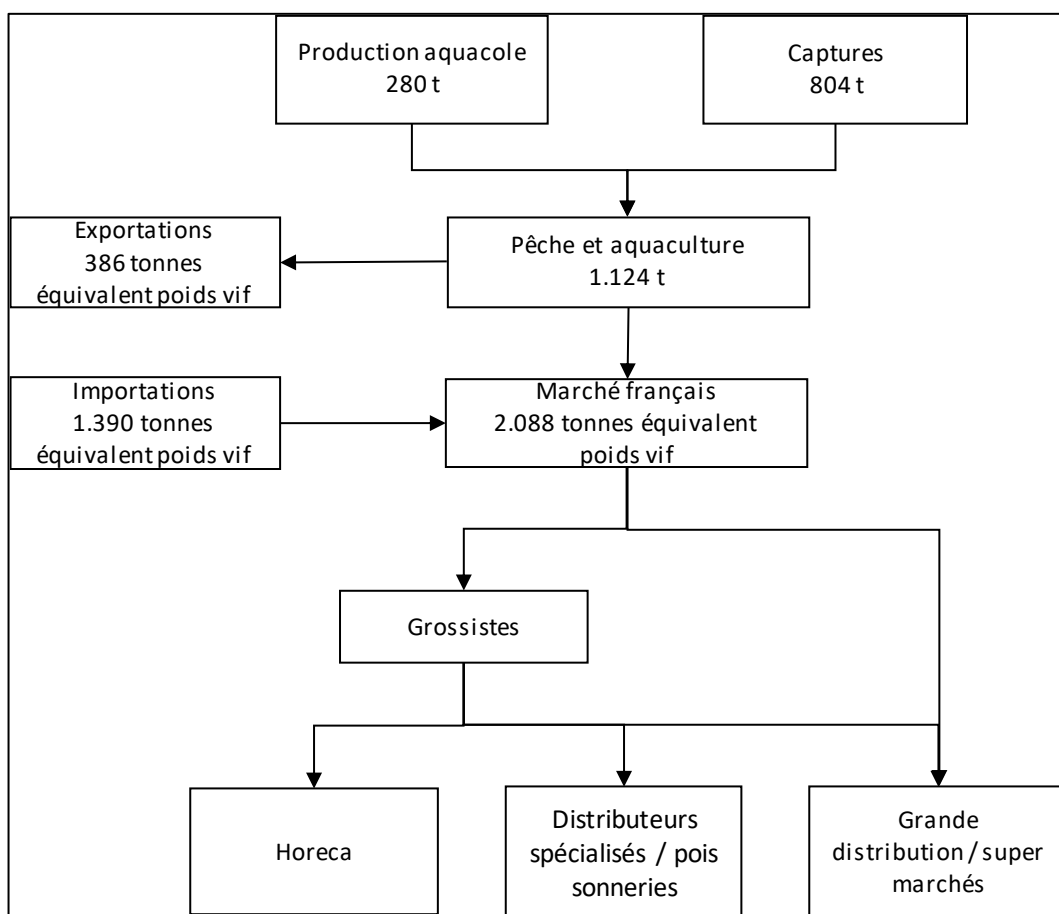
Production aquacole
280 t

Captures
804 t

Exportations
386 tonnes
équivalent poids vif

Pêche et aquaculture
1.124 t

Importations
1.390 tonnes
équivalent poids vif

Marché français
2.088 tonnes équivalent poids vif

Grossistes

Horeca

Distributeurs spécialisés / pois sonneries

Grande distribution / super marchés